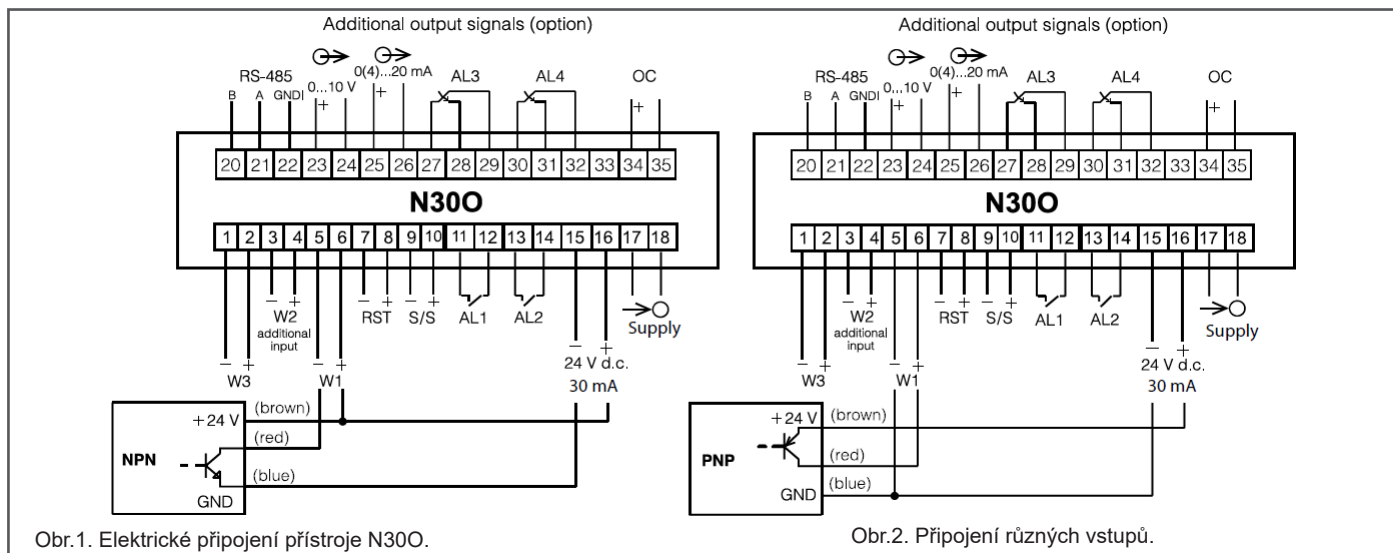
Additional output signals (option)

RS-485
B A GNDI
0...10 V
0(4)...20 mA
AL3 AL4 OC

20 21 22 23 24 25 26 27 28 29 30 31 32 33 34 35

N30O

1 2 3 4 5 6 7 8 9 10 11 12 13 14 15 16 17 18

W2 additional input
RST S/S AL1 AL2
Supply
W3 W1
24 V d.c.
30 mA

+24 V (brown)
(red)
NPN
(blue)
GND

Obr.1. Elektrické připojení přístroje N30O.

Additional output signals (option)

RS-485
B A GNDI
0...10 V
0(4)...20 mA
AL3 AL4 OC

20 21 22 23 24 25 26 27 28 29 30 31 32 33 34 35

N30O

1 2 3 4 5 6 7 8 9 10 11 12 13 14 15 16 17 18

W2 additional input
RST S/S AL1 AL2
Supply
W3 W1
24 V d.c.
30 mA

+24 V (brown)
PNP
(red)
GND (blue)

Obr.2. Připojení různých vstupů.